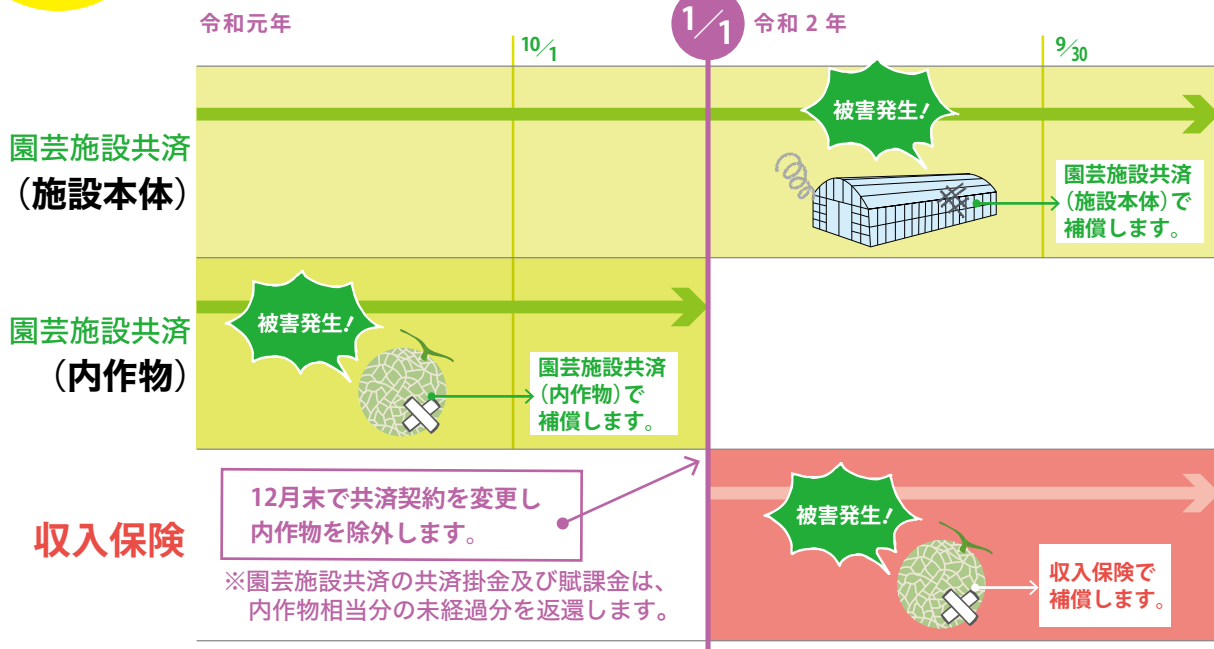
令和元年

10/1

1/1

令和 2 年

9/30

園芸施設共済
（施設本体）

被害発生！

園芸施設共済（施設本体）で補償します。

園芸施設共済
（内作物）

被害発生！

園芸施設共済（内作物）で補償します。

収入保険

12月末で共済契約を変更し内作物を除外します。

※園芸施設共済の共済掛金及び賦課金は、内作物相当分の未経過分を返還します。

被害発生！

収入保険で補償します。